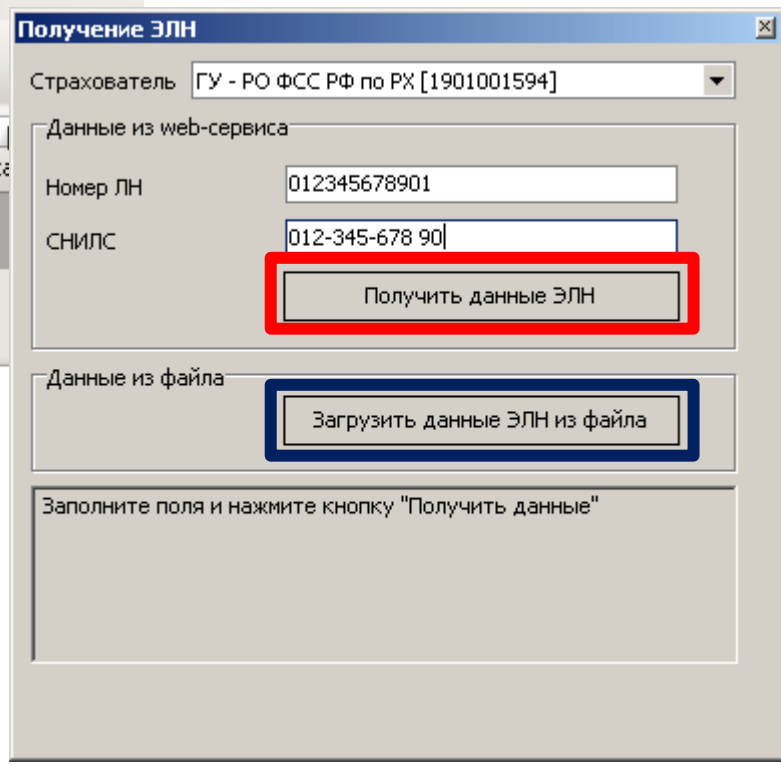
Получение ЭЛН

Страхователь ГУ - РО ФСС РФ по РХ [1901001594]

Данные из web-сервиса

Номер ЛН 012345678901

СНИЛС 012-345-678 90

Получить данные ЭЛН

Данные из файла

Загрузить данные ЭЛН из файла

Заполните поля и нажмите кнопку "Получить данные"